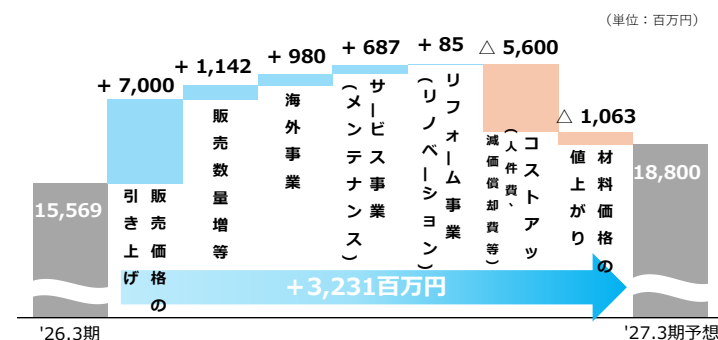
（単位：百万円）

15,569

+ 7,000
販売価格の引き上げ

+ 1,142
販売数量増等

+ 980
海外事業

+ 687
サービス事業（メンテナンス）

+ 85
リフォーム事業（リノベーション）

△ 5,600
コストアップ（人件費、減価償却費等）

△ 1,063
材料価格の値上がり

18,800

+3,231百万円

'26.3期

'27.3期予想